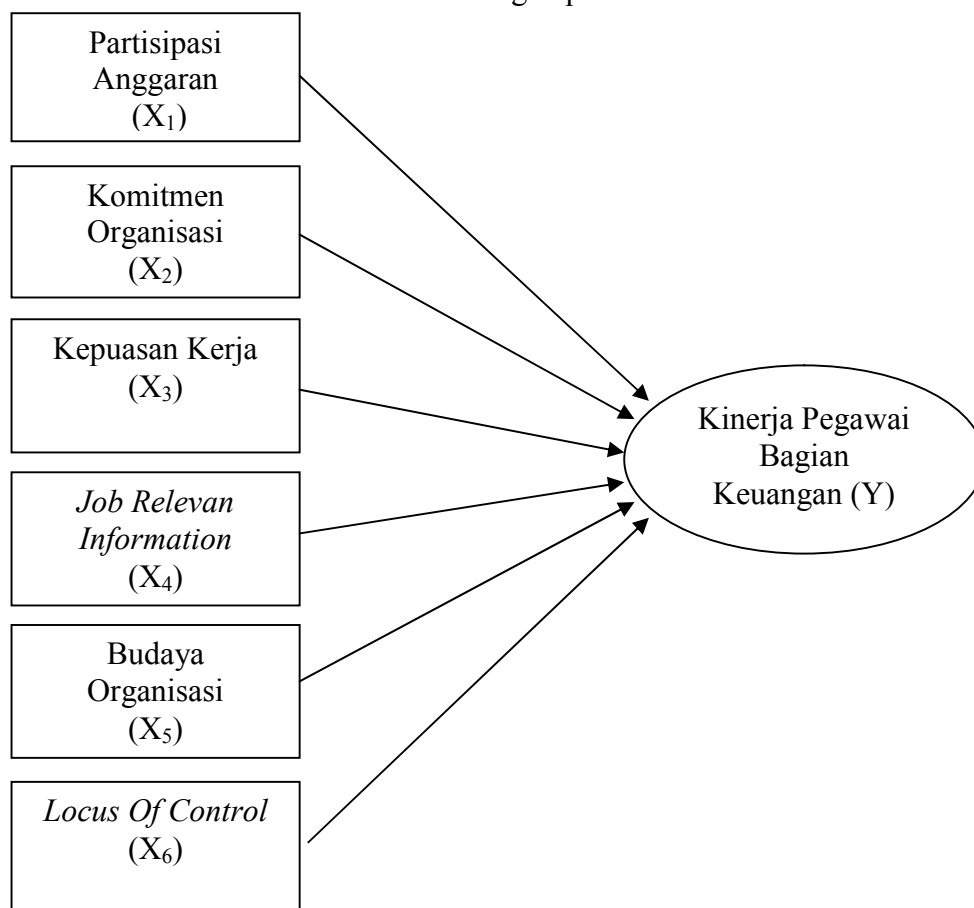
Partisipasi Anggaran $(X_1)$

Komitmen Organisasi $(X_2)$

Kepuasan Kerja $(X_3)$

Job Relevan Information $(X_4)$

Budaya Organisasi $(X_5)$

Locus Of Control $(X_6)$

Kinerja Pegawai Bagian Keuangan (Y)